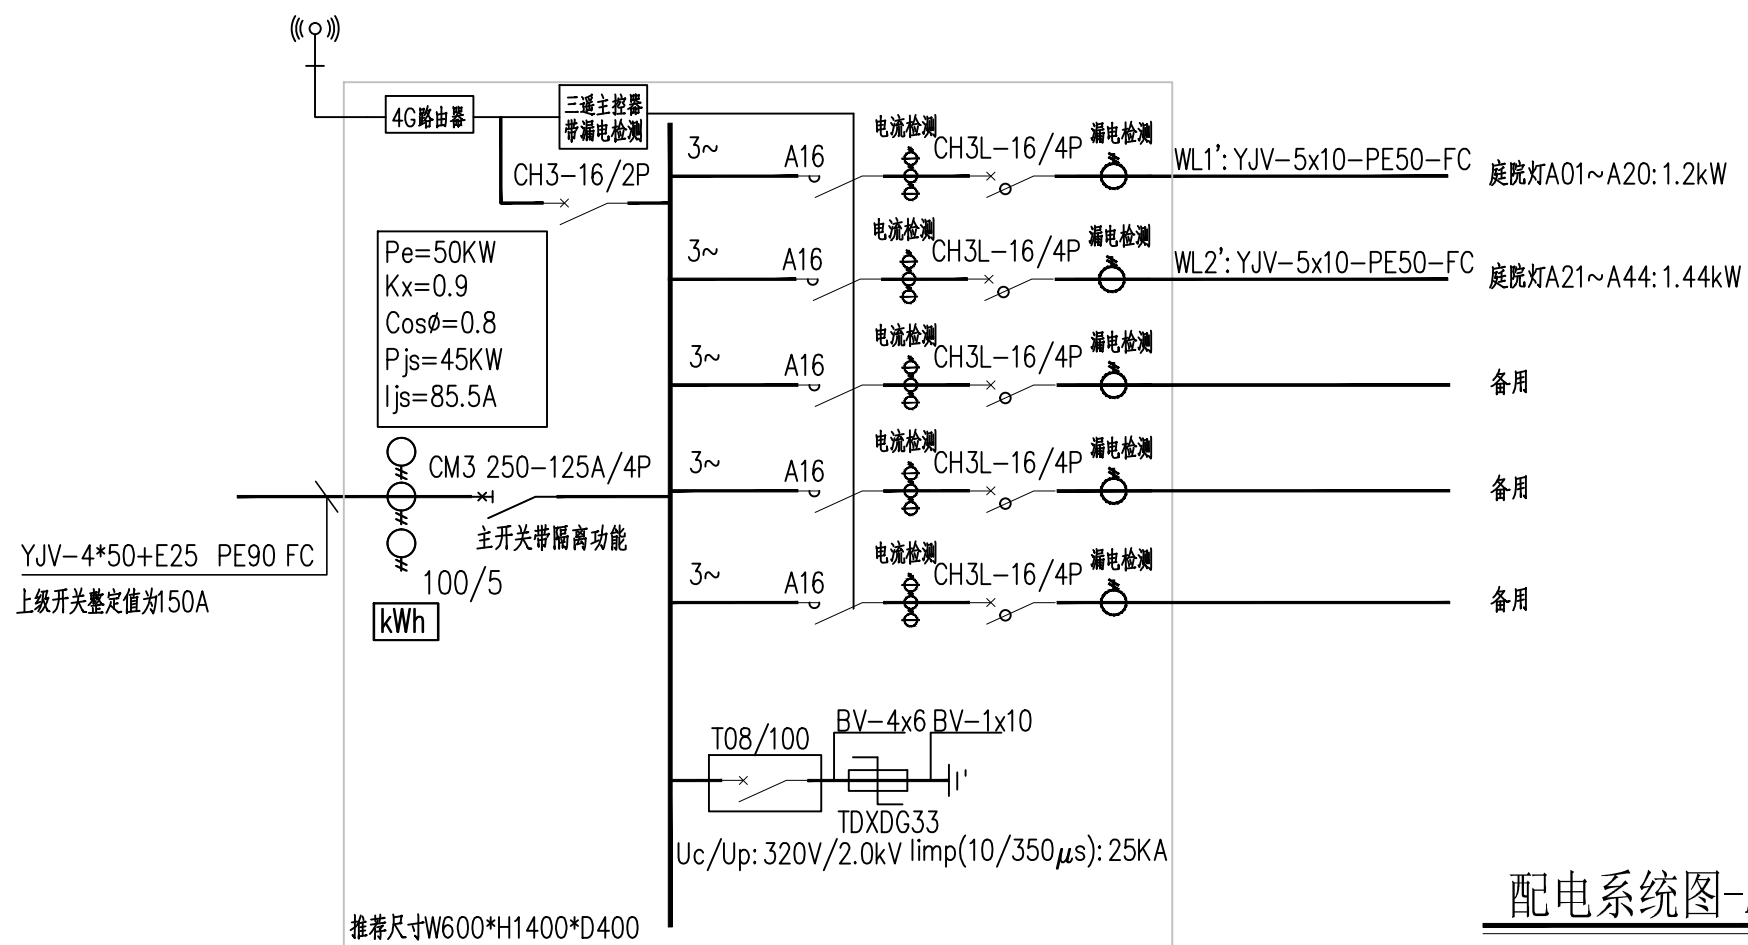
4G路由器

三遥主控器
带漏电检测

CH3-16/2P

3~ A16 电流检测 CH3L-16/4P 漏电检测 WL1': YJV-5x10-PE50-FC 庭院灯A01~A20: 1.2kW

3~ A16 电流检测 CH3L-16/4P 漏电检测 WL2': YJV-5x10-PE50-FC 庭院灯A21~A44: 1.44kW

Pe=50KW
Kx=0.9
Cosø=0.8
Pjs=45KW
Ijs=85.5A

3~ A16 电流检测 CH3L-16/4P 漏电检测 备用

CM3 250-125A/4P

3~ A16 电流检测 CH3L-16/4P 漏电检测 备用

主开关带隔离功能

YJV-4*50+E25 PE90 FC
上级开关整定值为150A

100/5

kWh

3~ A16 电流检测 CH3L-16/4P 漏电检测 备用

T08/100 BV-4x6 BV-1x10

TDXDG33
Uc/Up: 320V/2.0kV Iimp(10/350$\mu$s): 25KA

配电系统图-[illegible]

推荐尺寸W600*H1400*D400